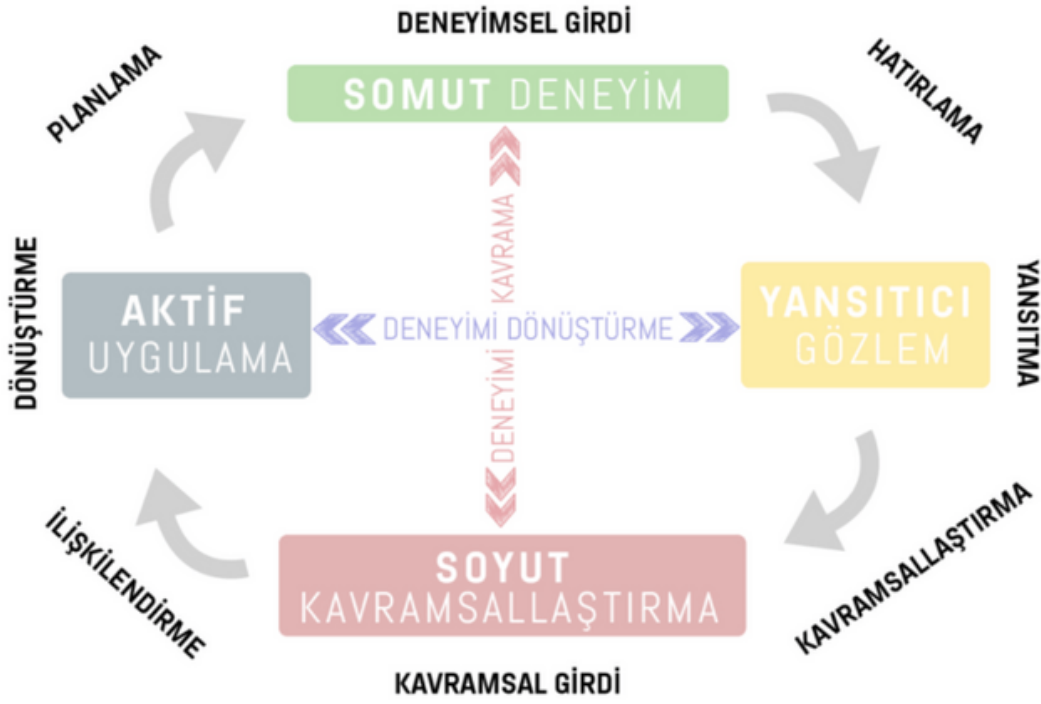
DENEYİMSEL GİRDİ

PLANLAMA

SOMUT DENEYİM

HATIRLAMA

DÖNÜŞTÜRME

AKTİF UYGULAMA

DENEYİMİ KAVRAMA

DENEYİMİ DÖNÜŞTÜRME

YANSITICI GÖZLEM

YANSITMA

İLİŞKİLENDİRME

SOYUT KAVRAMSALLAŞTIRMA

KAVRAMSALLAŞTIRMA

KAVRAMSAL GİRDİ